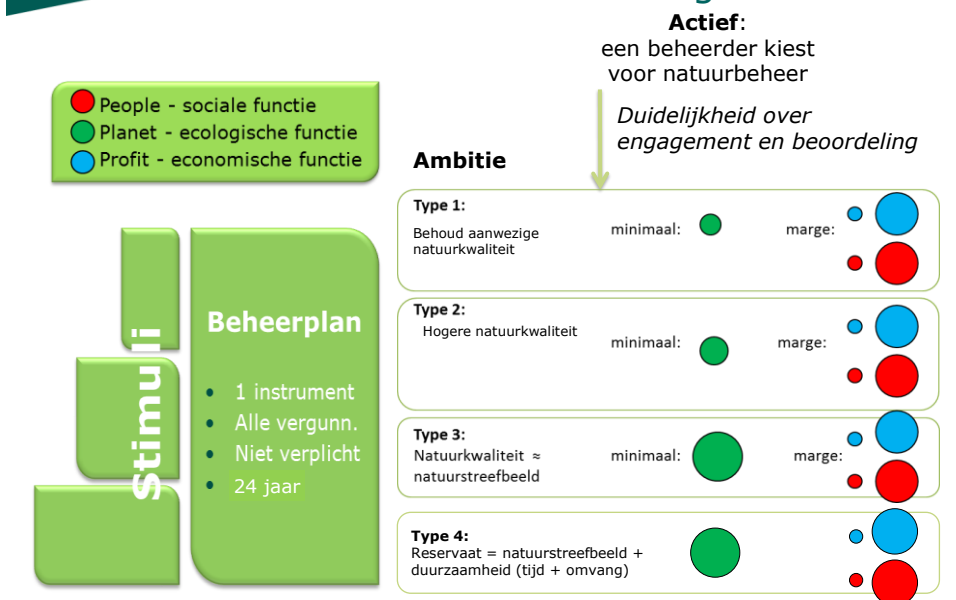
**Actief**:
een beheerder kiest voor natuurbeheer

*Duidelijkheid over engagement en beoordeling*

People - sociale functie
Planet - ecologische functie
Profit - economische functie

**Ambitie**

Stimuli

**Beheerplan**

- 1 instrument
- Alle vergunn.
- Niet verplicht
- 24 jaar

**Type 1:**
Behoud aanwezige natuurkwaliteit
minimaal:
marge:

**Type 2:**
Hogere natuurkwaliteit
minimaal:
marge:

**Type 3:**
Natuurkwaliteit ≈ natuurstreefbeeld
minimaal:
marge:

**Type 4:**
Reservaat = natuurstreefbeeld + duurzaamheid (tijd + omvang)